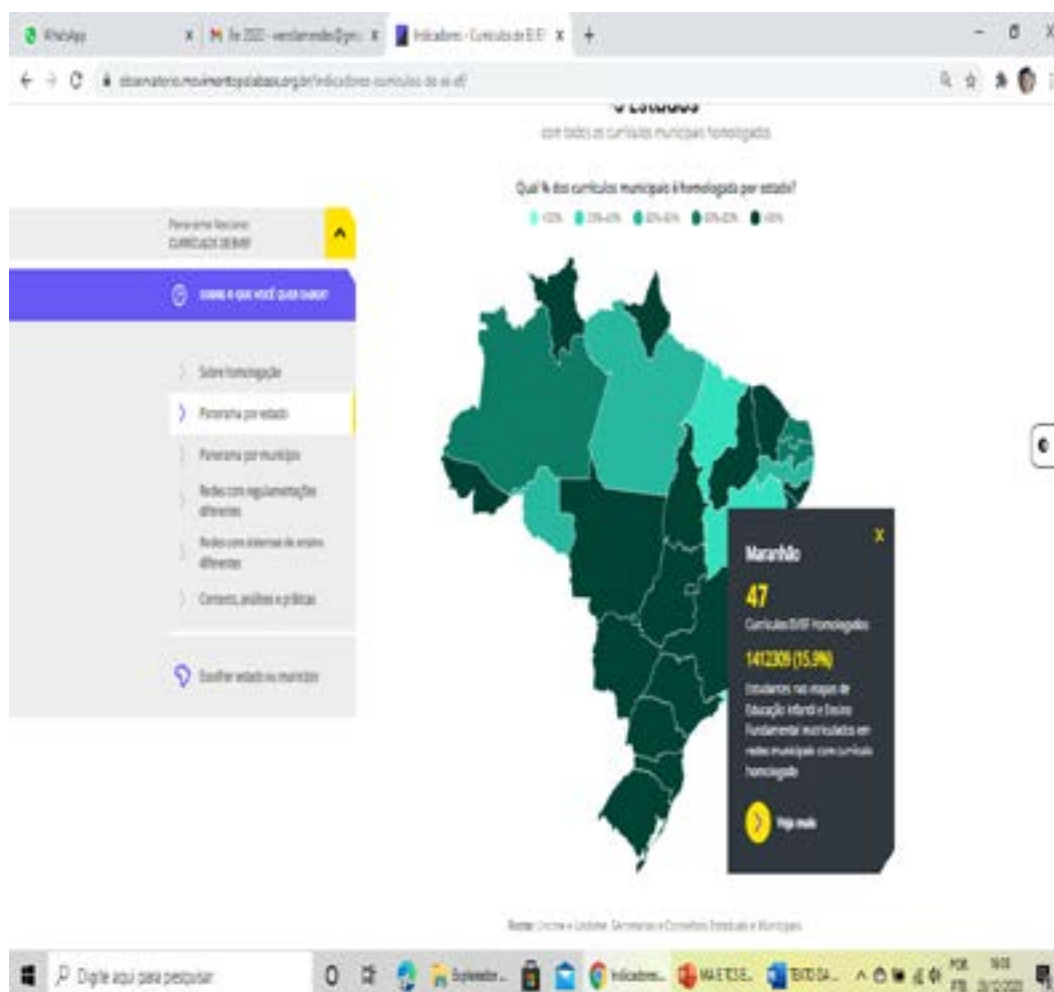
WhatsApp
Indicadores - Currículos de EI EF
observatorio.movimentopelabase.org.br/indicadores-curriculos-de-ei-ef/

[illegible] Estados
com todos os currículos municipais homologados

Qual % dos currículos municipais é homologada por estado?
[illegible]

Panorama Nacional
CURRÍCULOS DE EI/EF

SOBRE O QUE VOCÊ QUER SABER?

Sobre homologação
Panorama por estado
Panorama por município
Redes com regulamentações diferentes
Redes com sistemas de ensino diferentes
Contexto, análises e práticas

Escolher estado ou município

Maranhão
47
Currículos EI/EF Homologados
1412309 (15.9%)
Estudantes nas etapas de Educação Infantil e Ensino Fundamental matriculados em redes municipais com currículo homologado
Veja mais

Fonte: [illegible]

Digite aqui para pesquisar